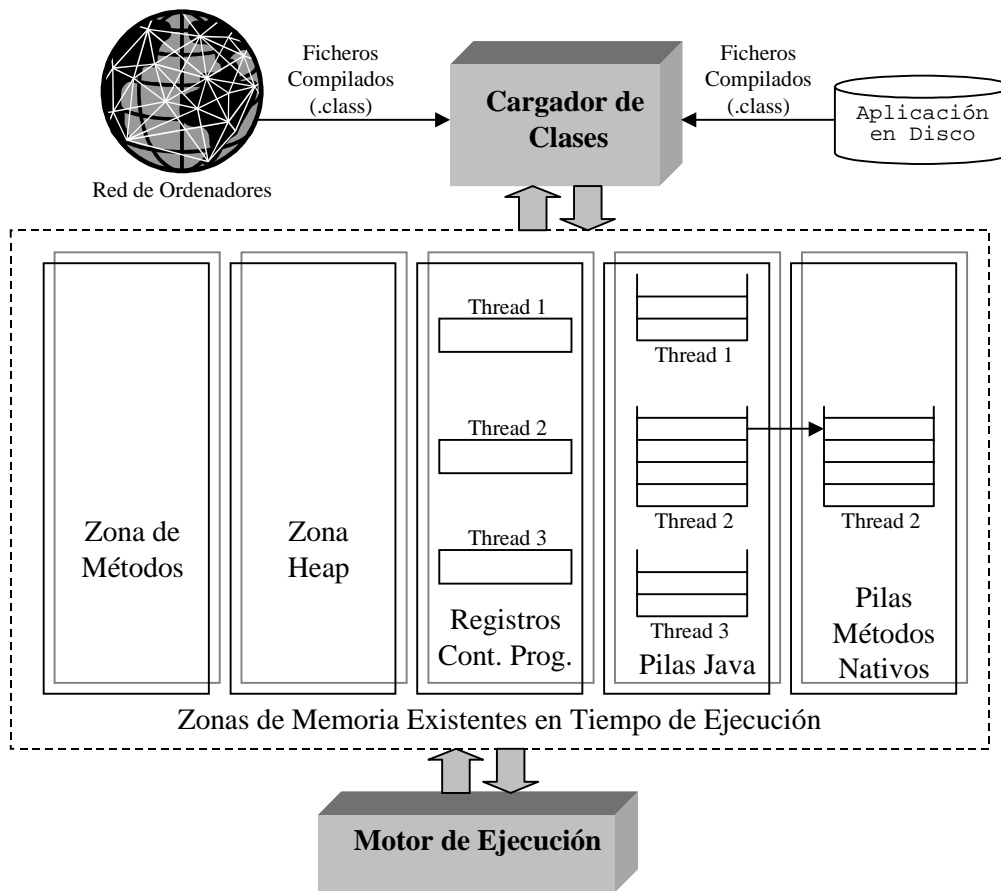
Ficheros Compilados (.class)

Cargador de Clases

Ficheros Compilados (.class)

Aplicación en Disco

Red de Ordenadores

Zona de Métodos

Zona Heap

Thread 1

Thread 2

Thread 3

Registros Cont. Prog.

Thread 1

Thread 2

Thread 3

Pilas Java

Thread 2

Pilas Métodos Nativos

Zonas de Memoria Existentes en Tiempo de Ejecución

Motor de Ejecución